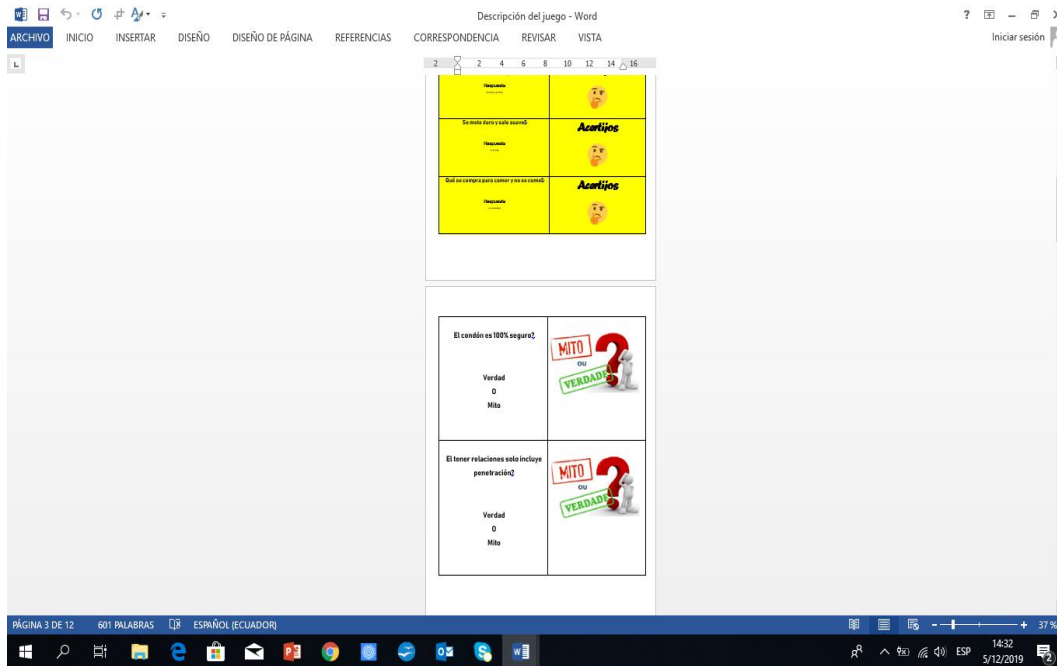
Descripción del juego - Word

ARCHIVO INICIO INSERTAR DISEÑO DISEÑO DE PÁGINA REFERENCIAS CORRESPONDENCIA REVISAR VISTA

Iniciar sesión

2 2 4 6 8 10 12 14 16

| Respuesta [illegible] | |
|---|---|
| Se mete duro y sale suave? Respuesta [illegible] | Acertijos |
| Qué se compra para comer y no se come? Respuesta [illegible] | Acertijos |

| El condón es 100% seguro? Verdad o Mito | MITO OU VERDADE |
|---|---|
| El tener relaciones solo incluye penetración? Verdad o Mito | MITO OU VERDADE |

PÁGINA 3 DE 12 601 PALABRAS ESPAÑOL (ECUADOR)

37 %

ESP 14:32 5/12/2019